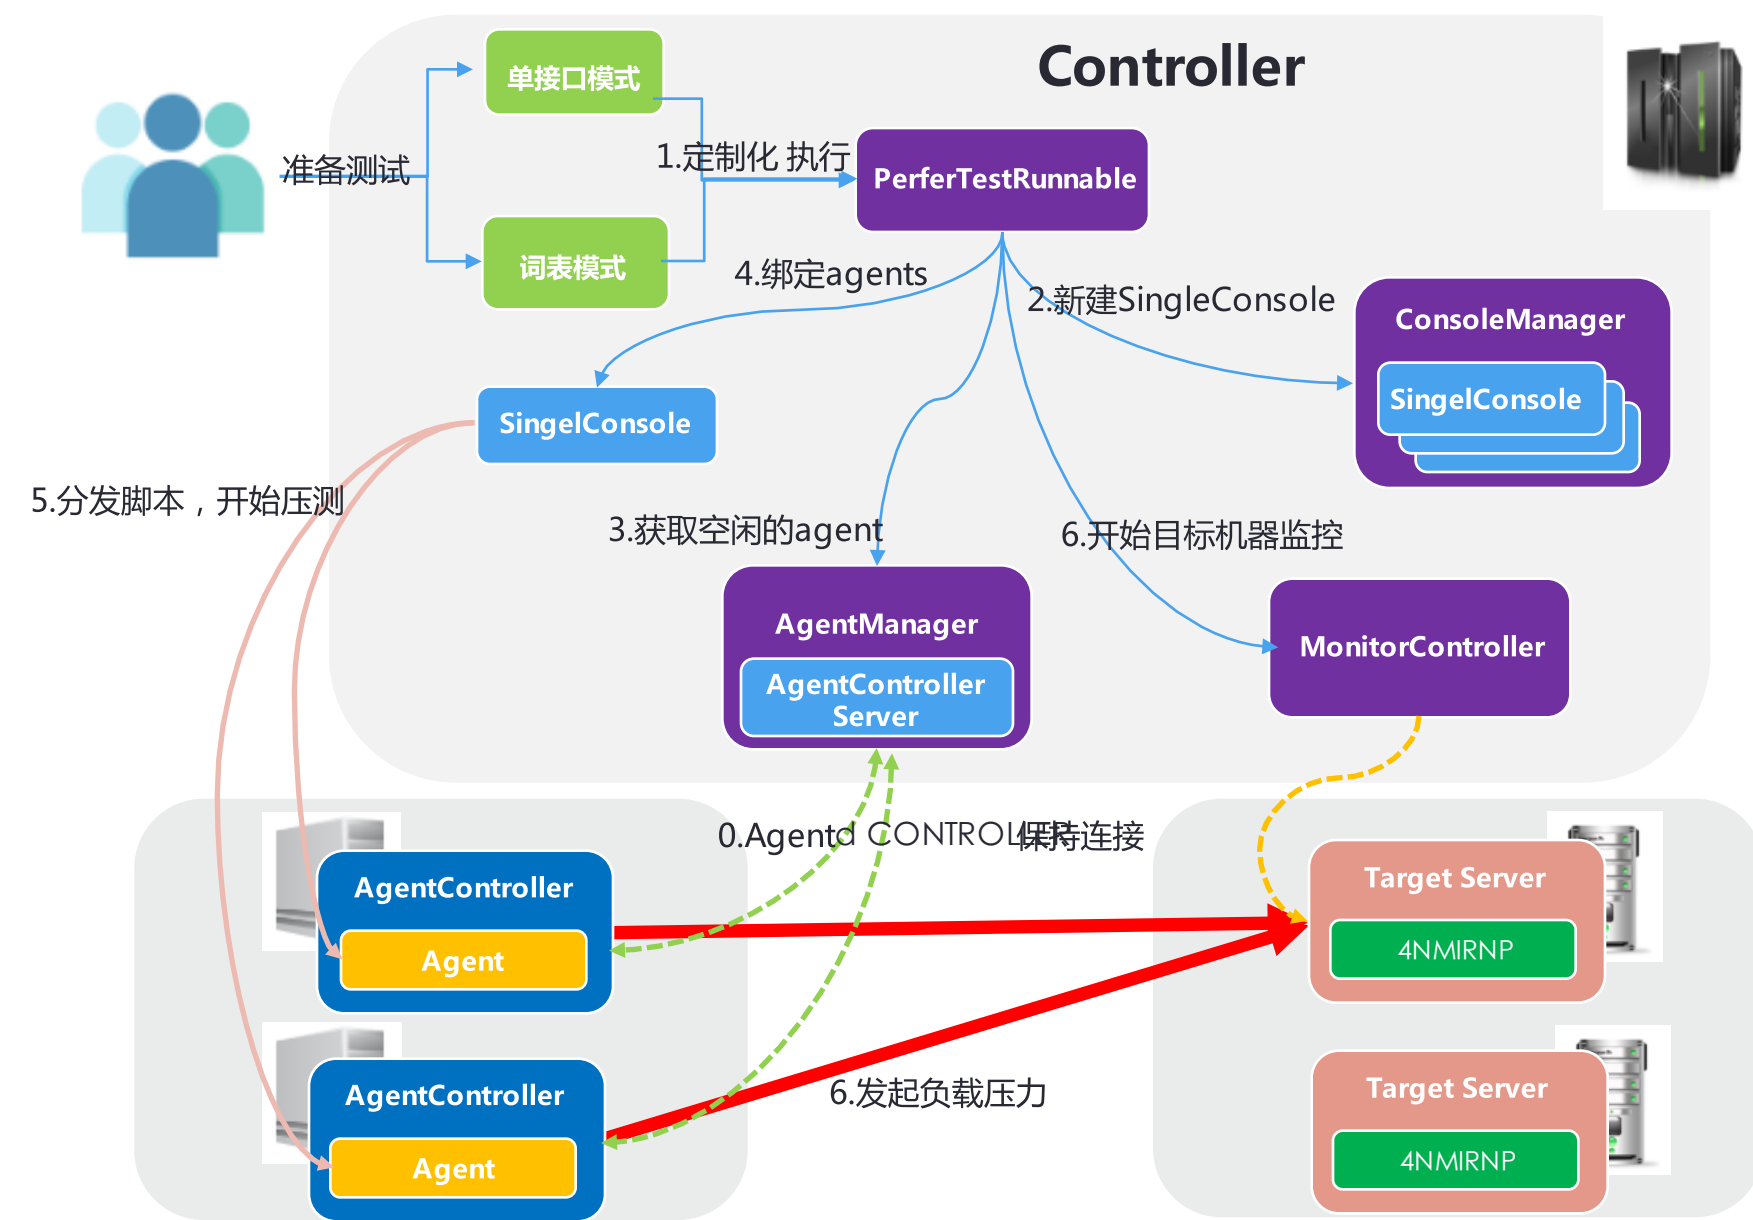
Controller

准备测试

单接口模式

词表模式

1.定制化 执行

PerferTestRunnable

4.绑定agents

2.新建SingleConsole

ConsoleManager

SingelConsole

SingelConsole

5.分发脚本，开始压测

3.获取空闲的agent

6.开始目标机器监控

AgentManager

AgentController Server

MonitorController

0.Agentd CONTROL保持连接

AgentController

Agent

AgentController

Agent

6.发起负载压力

Target Server

4NMIRNP

Target Server

4NMIRNP